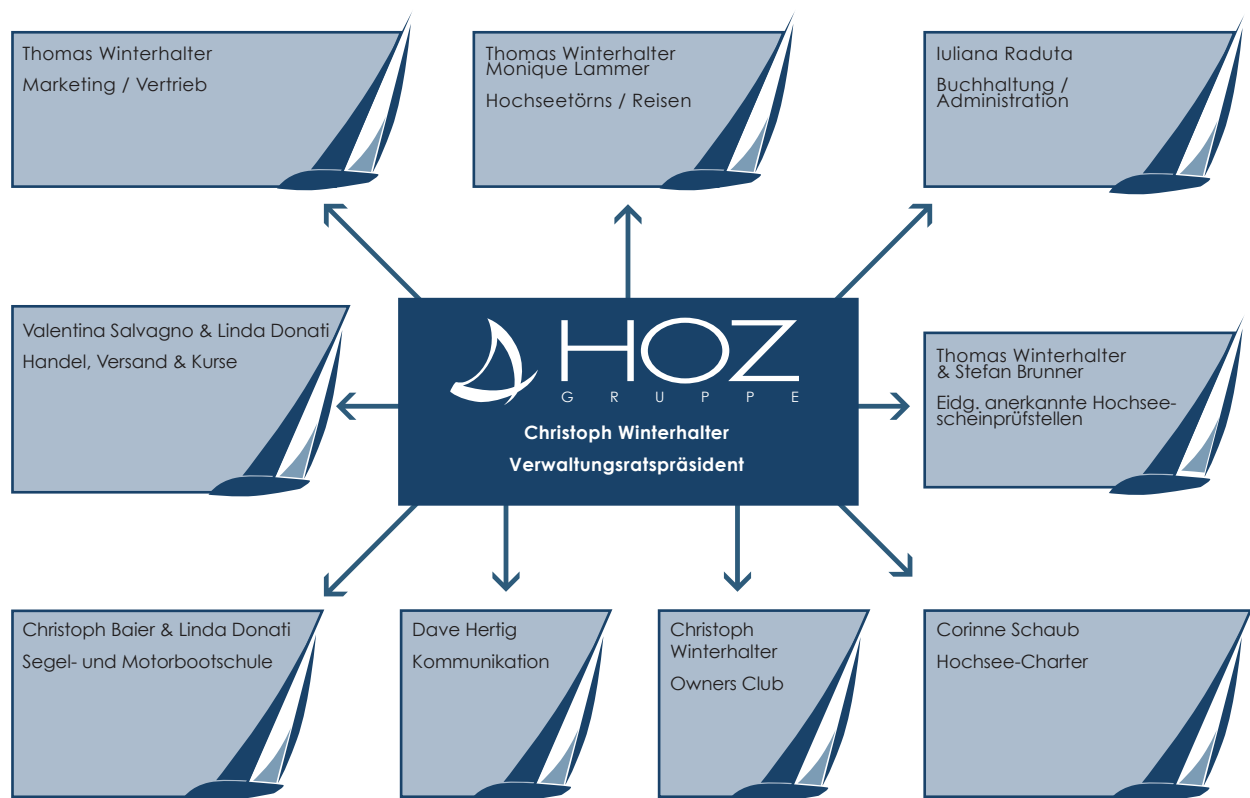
Thomas Winterhalter
Marketing / Vertrieb

Thomas Winterhalter
Monique Lammer
Hochseetörns / Reisen

Iuliana Raduta
Buchhaltung / Administration

Valentina Salvagno & Linda Donati
Handel, Versand & Kurse

HOZ
GRUPPE
Christoph Winterhalter
Verwaltungsratspräsident

Thomas Winterhalter & Stefan Brunner
Eidg. anerkannte Hochseescheinprüfstellen

Christoph Baier & Linda Donati
Segel- und Motorbootschule

Dave Hertig
Kommunikation

Christoph Winterhalter
Owners Club

Corinne Schaub
Hochsee-Charter